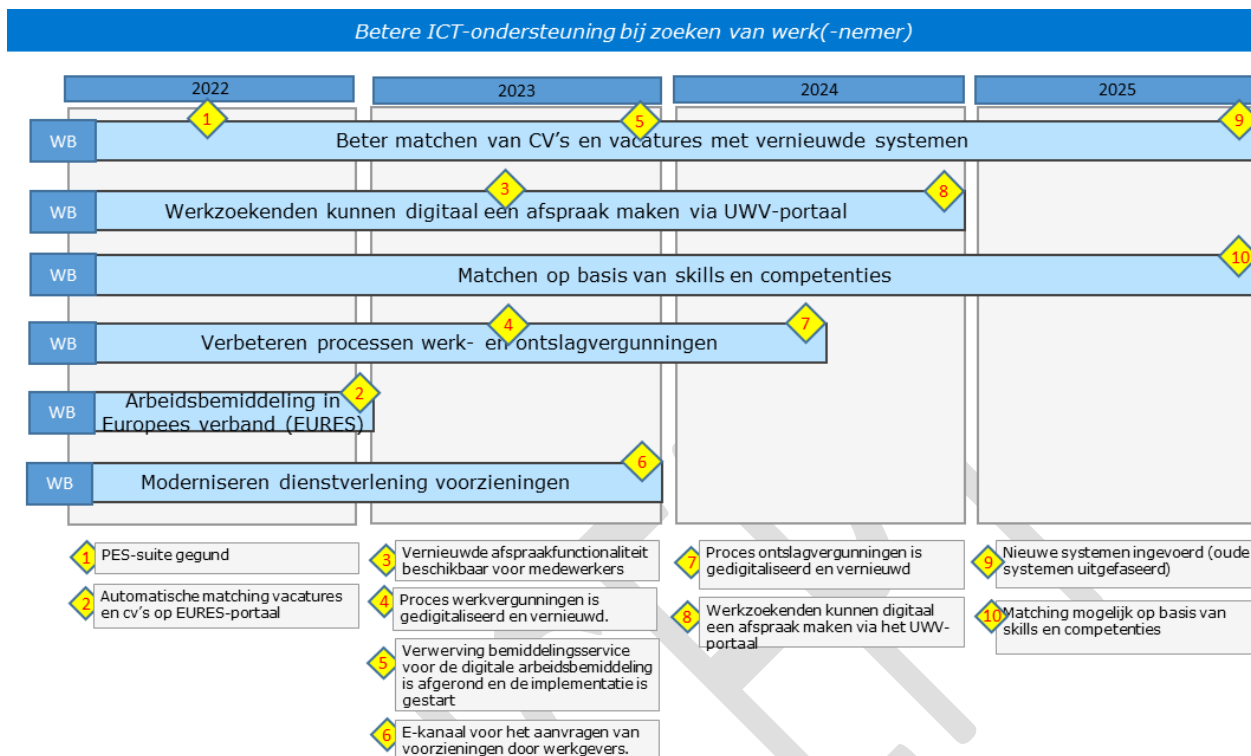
Betere ICT-ondersteuning bij zoeken van werk(-nemer)

2022

2023

2024

2025

WB Beter matchen van CV's en vacatures met vernieuwde systemen
1 5 9

WB Werkzoekenden kunnen digitaal een afspraak maken via UWV-portaal
3 8

WB Matchen op basis van skills en competenties
10

WB Verbeteren processen werk- en ontslagvergunningen
4 7

WB Arbeidsbemiddeling in Europees verband (EURES)
2

WB Moderniseren dienstverlening voorzieningen
6

1 PES-suite gegund

2 Automatische matching vacatures en cv's op EURES-portaal

3 Vernieuwde afspraakfunctionaliteit beschikbaar voor medewerkers

4 Proces werkvergunningen is gedigitaliseerd en vernieuwd.

5 Verwerving bemiddelingsservice voor de digitale arbeidsbemiddeling is afgerond en de implementatie is gestart

6 E-kanaal voor het aanvragen van voorzieningen door werkgevers.

7 Proces ontslagvergunningen is gedigitaliseerd en vernieuwd

8 Werkzoekenden kunnen digitaal een afspraak maken via het UWV-portaal

9 Nieuwe systemen ingevoerd (oude systemen uitgefaseerd)

10 Matching mogelijk op basis van skills en competenties